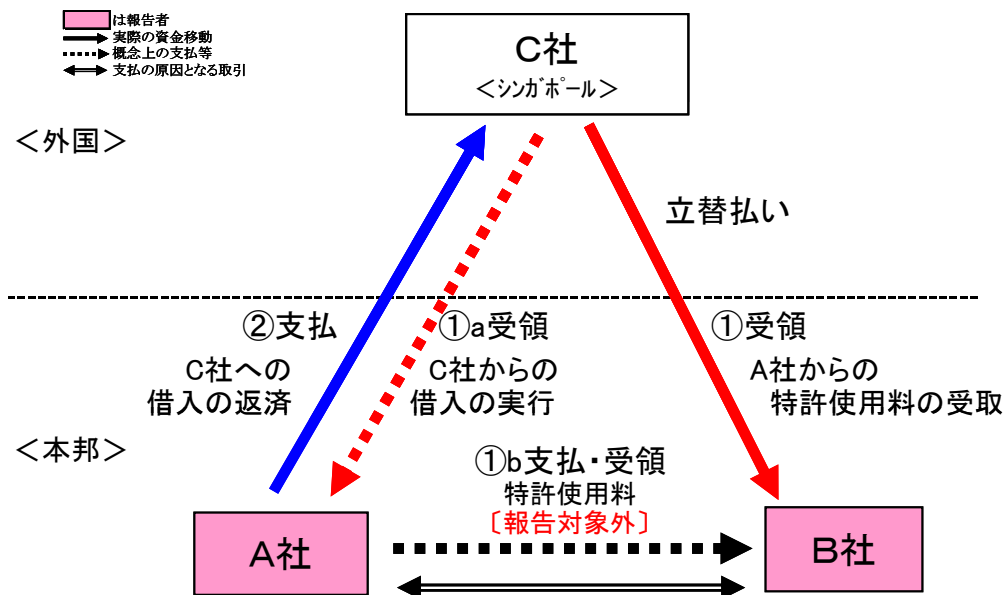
は報告者
実際の資金移動
概念上の支払等
支払の原因となる取引

C社
＜シンガポール＞

＜外国＞

立替払い

②支払
C社への
借入の返済

①a受領
C社からの
借入の実行

①受領
A社からの
特許使用料の受取

＜本邦＞

①b支払・受領
特許使用料
〔報告対象外〕

A社

B社